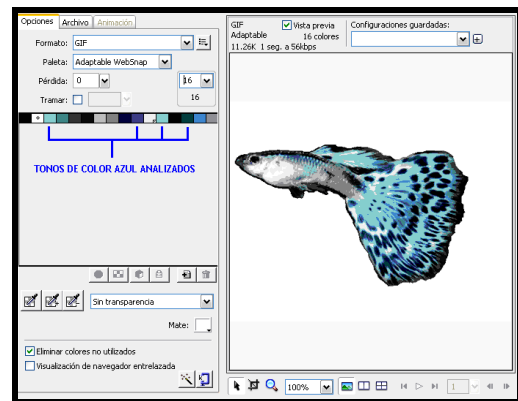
Opciones | Archivo | Animación

Formato: GIF

Paleta: Adaptable WebSnap

Pérdida: 0

16

Tramar:

16

TONOS DE COLOR AZUL ANALIZADOS

Sin transparencia

Mate:

Eliminar colores no utilizados

Visualización de navegador entrelazada

GIF
Adaptable
11.26K 1 seg. a 56kbps

Vista previa
16 colores

Configuraciones guardadas:

100%

1